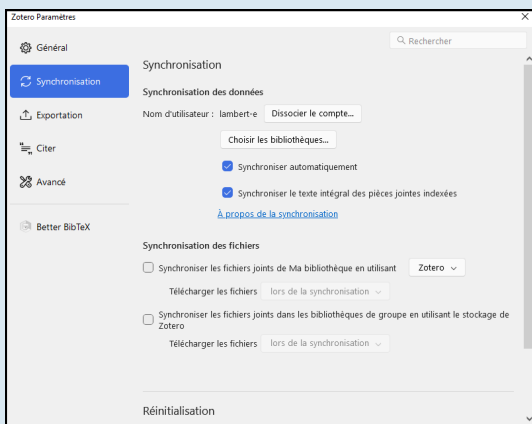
Zotero Paramètres

Général
Synchronisation
Exportation
Citer
Avancé
Better BibTeX

Rechercher

Synchronisation

Synchronisation des données

Nom d'utilisateur : lambert-e  Dissocier le compte...

Choisir les bibliothèques...

Synchroniser automatiquement

Synchroniser le texte intégral des pièces jointes indexées

À propos de la synchronisation

Synchronisation des fichiers

Synchroniser les fichiers joints de Ma bibliothèque en utilisant  Zotero

Télécharger les fichiers  lors de la synchronisation

Synchroniser les fichiers joints dans les bibliothèques de groupe en utilisant le stockage de Zotero

Télécharger les fichiers  lors de la synchronisation

Réinitialisation